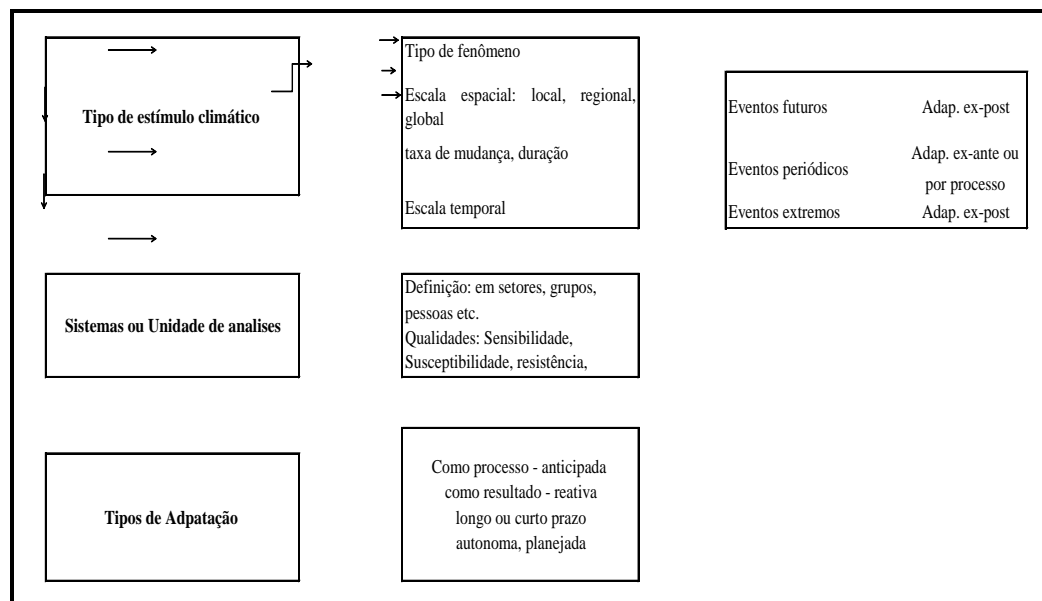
Tipo de estímulo climático

Tipo de fenômeno

Escala espacial: local, regional, global

taxa de mudança, duração

Escala temporal

| Eventos futuros | Adap. ex-post |
|---|---|
| Eventos periódicos | Adap. ex-ante ou por processo |
| Eventos extremos | Adap. ex-post |

Sistemas ou Unidade de analises

Definição: em setores, grupos, pessoas etc.
Qualidades: Sensibilidade, Susceptibilidade, resistência,

Tipos de Adpatação

Como processo - anticipada
como resultado - reativa
longo ou curto prazo
autonoma, planejada